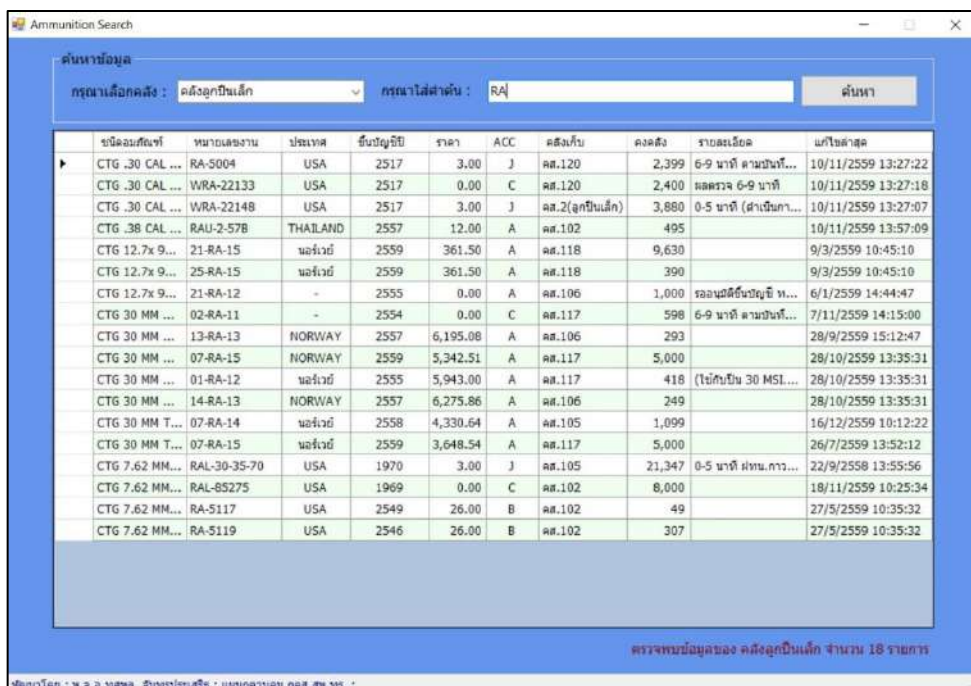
Ammunition Search

ค้นหาข้อมูล

กรุณาเลือกคลัง : คลังลูกปืนเล็ก

กรุณาใส่คำค้น : RA

ค้นหา

| | ชนิดอมภัณฑ์ | หมายเลขงาน | ประเทศ | ขึ้นบัญชีปี | ราคา | ACC | คลังเก็บ | คงคลัง | รายละเอียด | แก้ไขล่าสุด |
|---|---|---|---|---|---|---|---|---|---|---|
| ▸ | CTG .30 CAL ... | RA-5004 | USA | 2517 | 3.00 | J | คส.120 | 2,399 | 6-9 นาที ตามบันทึ... | 10/11/2559 13:27:22 |
| | CTG .30 CAL ... | WRA-22133 | USA | 2517 | 0.00 | C | คส.120 | 2,400 | ผลตรวจ 6-9 นาที | 10/11/2559 13:27:18 |
| | CTG .30 CAL ... | WRA-22148 | USA | 2517 | 3.00 | J | คส.2(ลูกปืนเล็ก) | 3,880 | 0-5 นาที (ดำเนินกา... | 10/11/2559 13:27:07 |
| | CTG .38 CAL ... | RAU-2-57B | THAILAND | 2557 | 12.00 | A | คส.102 | 495 | | 10/11/2559 13:57:09 |
| | CTG 12.7x 9... | 21-RA-15 | นอร์เวย์ | 2559 | 361.50 | A | คส.118 | 9,630 | | 9/3/2559 10:45:10 |
| | CTG 12.7x 9... | 25-RA-15 | นอร์เวย์ | 2559 | 361.50 | A | คส.118 | 390 | | 9/3/2559 10:45:10 |
| | CTG 12.7x 9... | 21-RA-12 | - | 2555 | 0.00 | A | คส.106 | 1,000 | รออนุมัติขึ้นบัญชี ห... | 6/1/2559 14:44:47 |
| | CTG 30 MM ... | 02-RA-11 | - | 2554 | 0.00 | C | คส.117 | 598 | 6-9 นาที ตามบันทึ... | 7/11/2559 14:15:00 |
| | CTG 30 MM ... | 13-RA-13 | NORWAY | 2557 | 6,195.08 | A | คส.106 | 293 | | 28/9/2559 15:12:47 |
| | CTG 30 MM ... | 07-RA-15 | NORWAY | 2559 | 5,342.51 | A | คส.117 | 5,000 | | 28/10/2559 13:35:31 |
| | CTG 30 MM ... | 01-RA-12 | นอร์เวย์ | 2555 | 5,943.00 | A | คส.117 | 418 | (ใช้กับปืน 30 MSI... | 28/10/2559 13:35:31 |
| | CTG 30 MM ... | 14-RA-13 | NORWAY | 2557 | 6,275.86 | A | คส.106 | 249 | | 28/10/2559 13:35:31 |
| | CTG 30 MM T... | 07-RA-14 | นอร์เวย์ | 2558 | 4,330.64 | A | คส.105 | 1,099 | | 16/12/2559 10:12:22 |
| | CTG 30 MM T... | 07-RA-15 | นอร์เวย์ | 2559 | 3,648.54 | A | คส.117 | 5,000 | | 26/7/2559 13:52:12 |
| | CTG 7.62 MM... | RAL-30-35-70 | USA | 1970 | 3.00 | J | คส.105 | 21,347 | 0-5 นาที ฝทน.การ... | 22/9/2558 13:55:56 |
| | CTG 7.62 MM... | RAL-85275 | USA | 1969 | 0.00 | C | คส.102 | 8,000 | | 18/11/2559 10:25:34 |
| | CTG 7.62 MM... | RA-5117 | USA | 2549 | 26.00 | B | คส.102 | 49 | | 27/5/2559 10:35:32 |
| | CTG 7.62 MM... | RA-5119 | USA | 2546 | 26.00 | B | คส.102 | 307 | | 27/5/2559 10:35:32 |

ตรวจพบข้อมูลของ คลังลูกปืนเล็ก จำนวน 18 รายการ

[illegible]